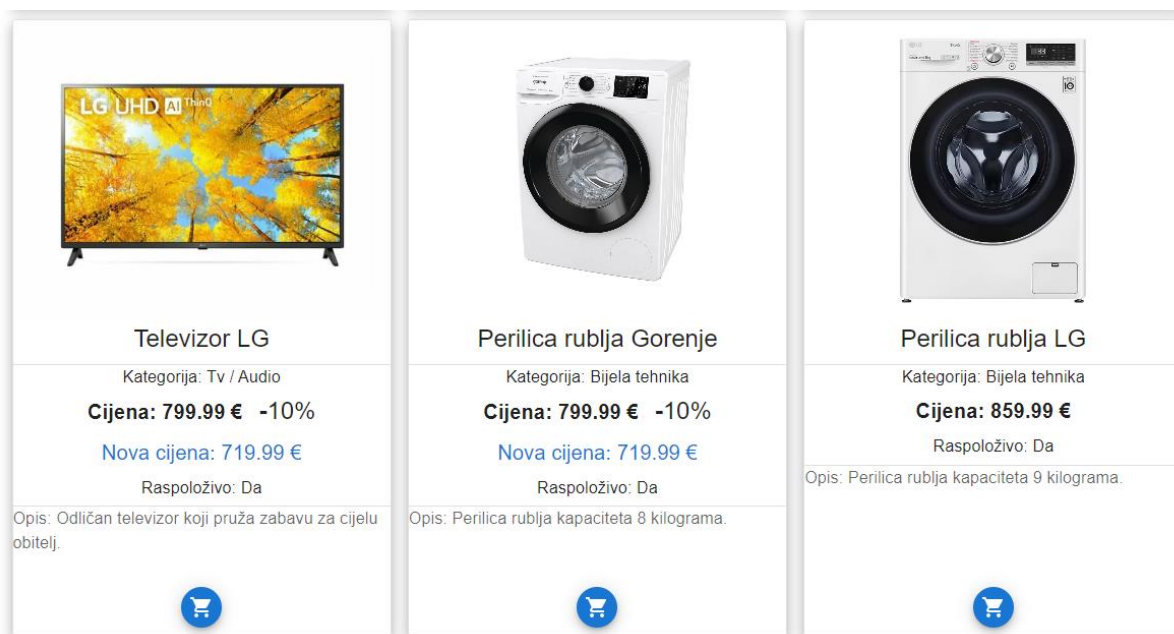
LG UHD AI ThinQ

Televizor LG

Kategorija: Tv / Audio

Cijena: 799.99 € -10%

Nova cijena: 719.99 €

Raspoloživo: Da

Opis: Odličan televizor koji pruža zabavu za cijelu obitelj.

Perilica rublja Gorenje

Kategorija: Bijela tehnika

Cijena: 799.99 € -10%

Nova cijena: 719.99 €

Raspoloživo: Da

Opis: Perilica rublja kapaciteta 8 kilograma.

Perilica rublja LG

Kategorija: Bijela tehnika

Cijena: 859.99 €

Raspoloživo: Da

Opis: Perilica rublja kapaciteta 9 kilograma.